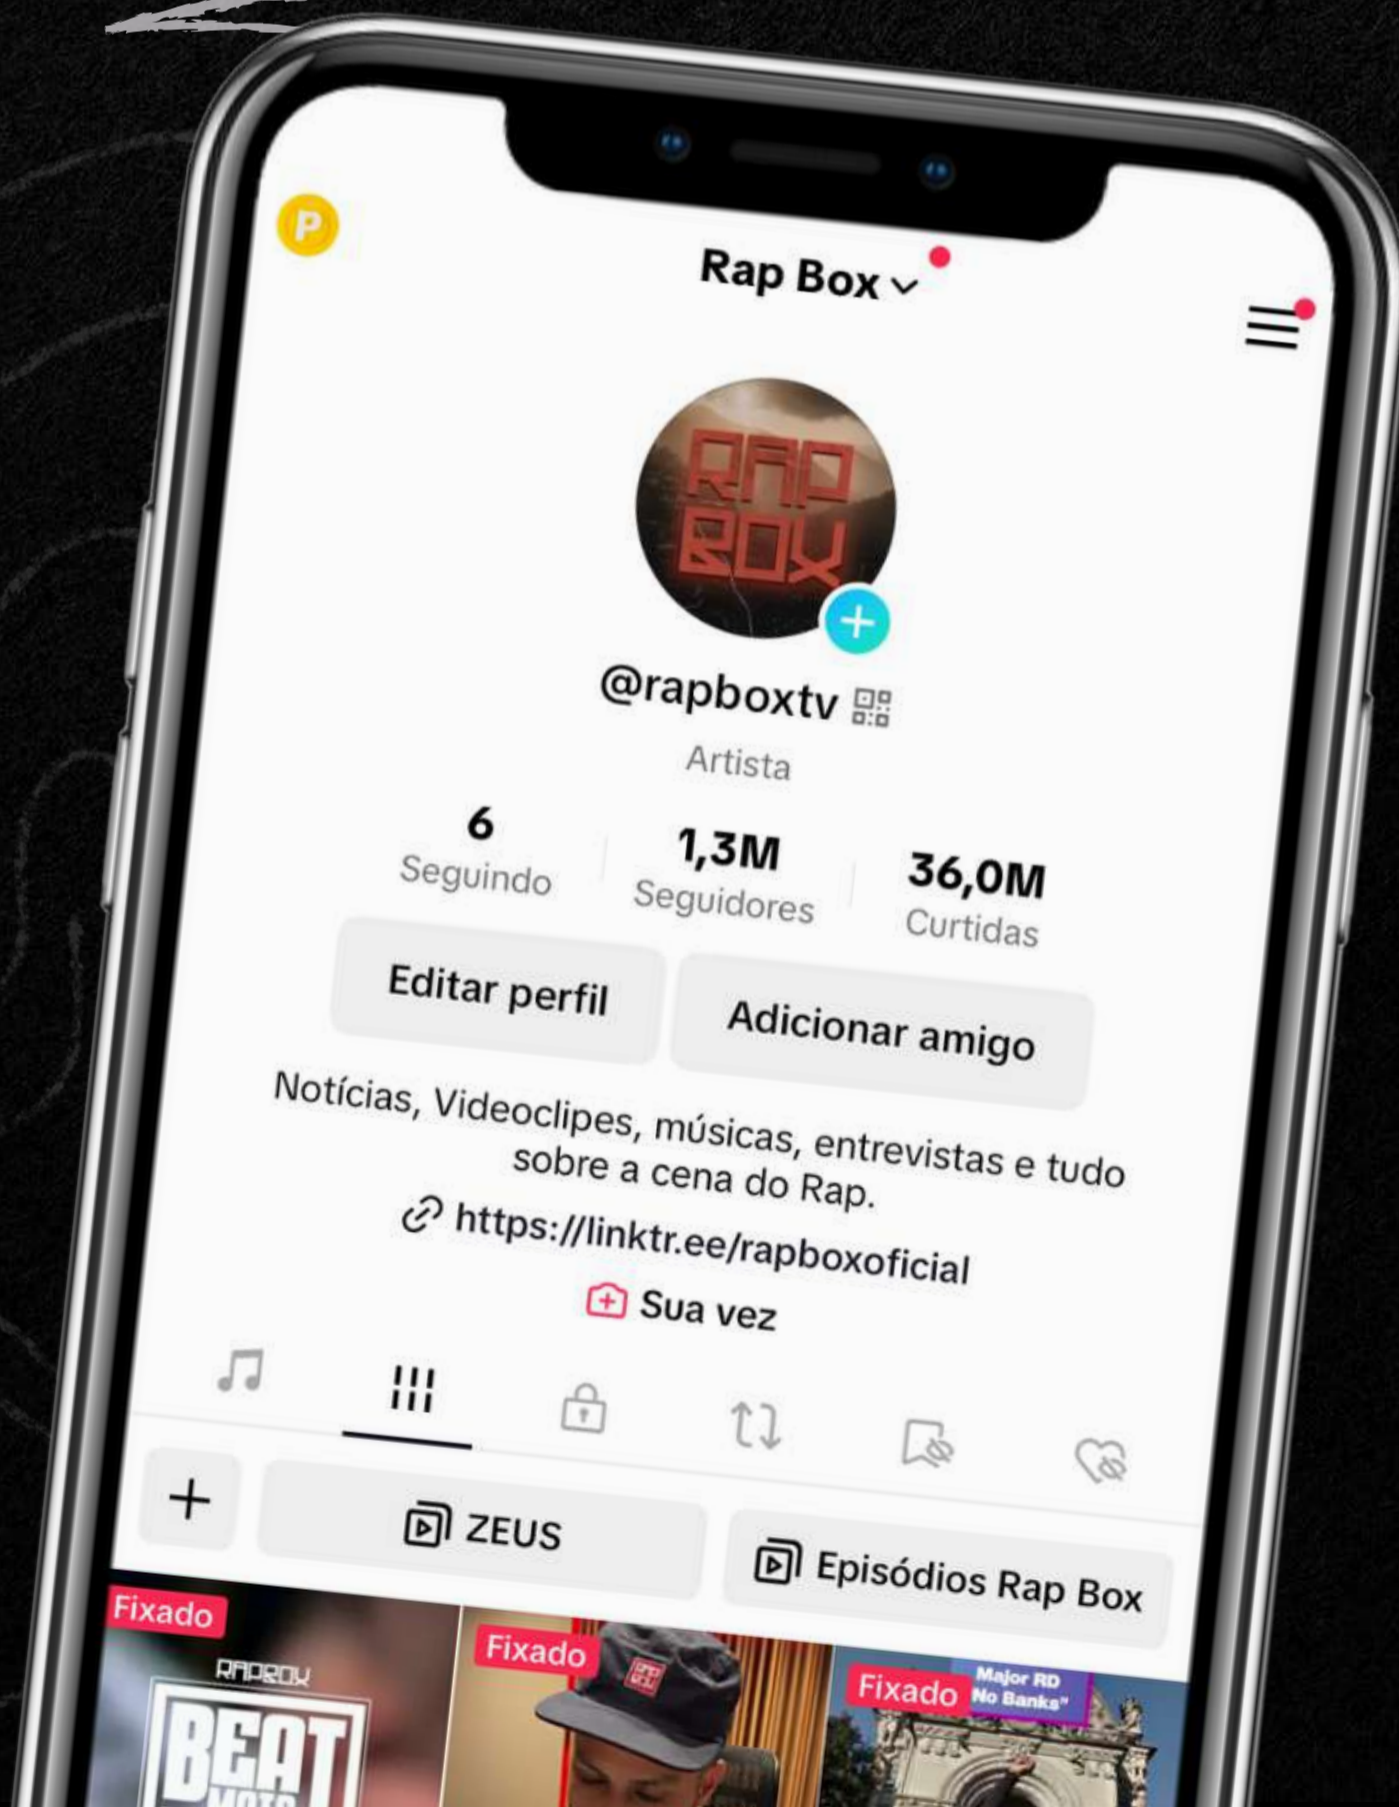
P

Rap Box

RAP BOX

@rapboxtv

Artista

6
Seguindo

1,3M
Seguidores

36,0M
Curtidas

Editar perfil

Adicionar amigo

Notícias, Videoclipes, músicas, entrevistas e tudo sobre a cena do Rap.

https://linktr.ee/rapboxoficial

Sua vez

+

ZEUS

Episódios Rap Box

Fixado

RAPBOX

BEAT

Fixado

Fixado

Major RD
No Banks"